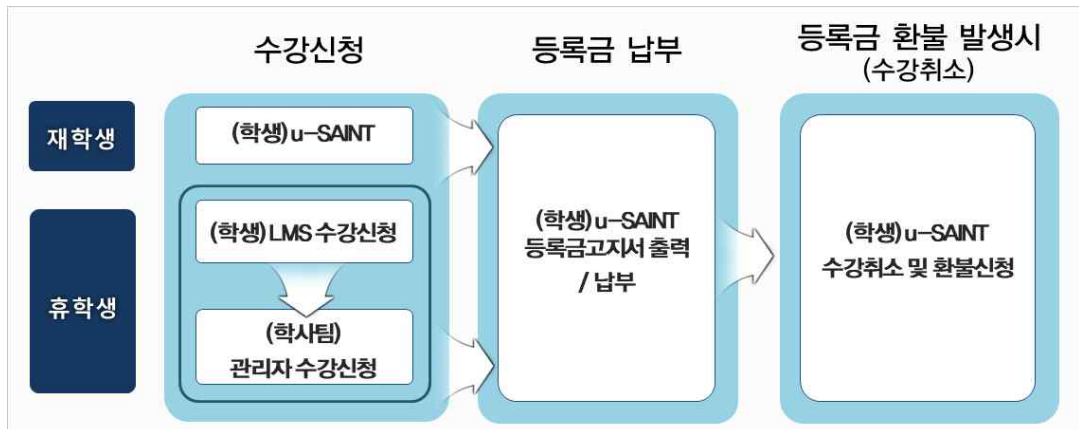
수강신청

등록금 납부

등록금 환불 발생시
(수강취소)

재학생

휴학생

(학생) u-SAINT

(학생) LMS 수강신청

(학사팀)
관리자 수강신청

(학생) u-SAINT
등록금고지서 출력
/ 납부

(학생) u-SAINT
수강취소 및 환불신청